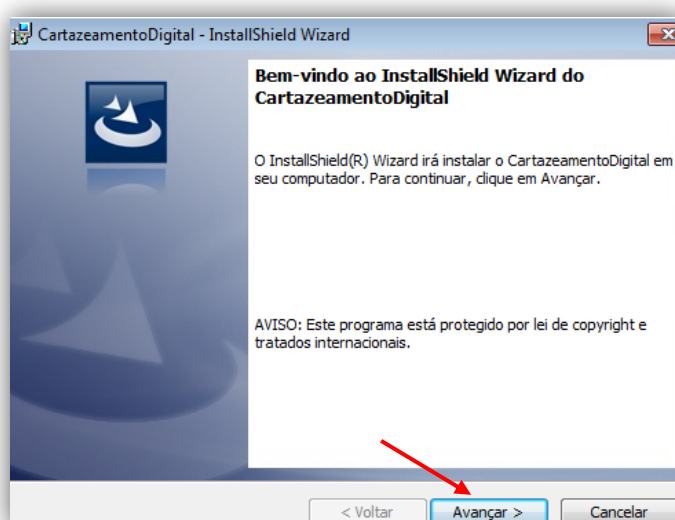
CartazeamentoDigital - InstallShield Wizard

Bem-vindo ao InstallShield Wizard do CartazeamentoDigital

O InstallShield(R) Wizard irá instalar o CartazeamentoDigital em seu computador. Para continuar, clique em Avançar.

AVISO: Este programa está protegido por lei de copyright e tratados internacionais.

< Voltar
Avançar >
Cancelar